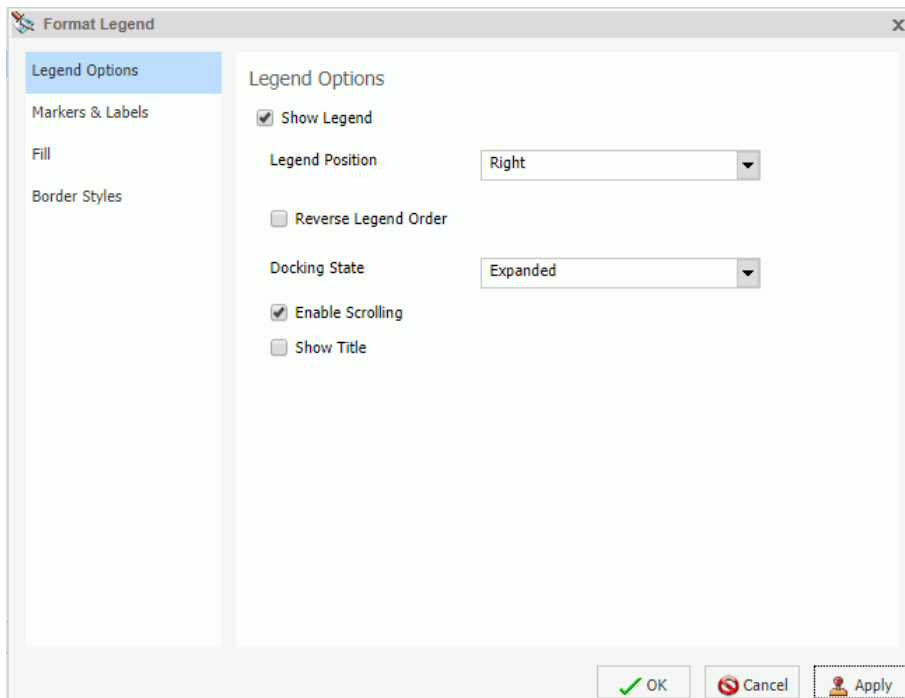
Format Legend

x

Legend Options

Markers & Labels

Fill

Border Styles

Legend Options

Show Legend

Legend Position

Right

Reverse Legend Order

Docking State

Expanded

Enable Scrolling

Show Title

OK

Cancel

Apply